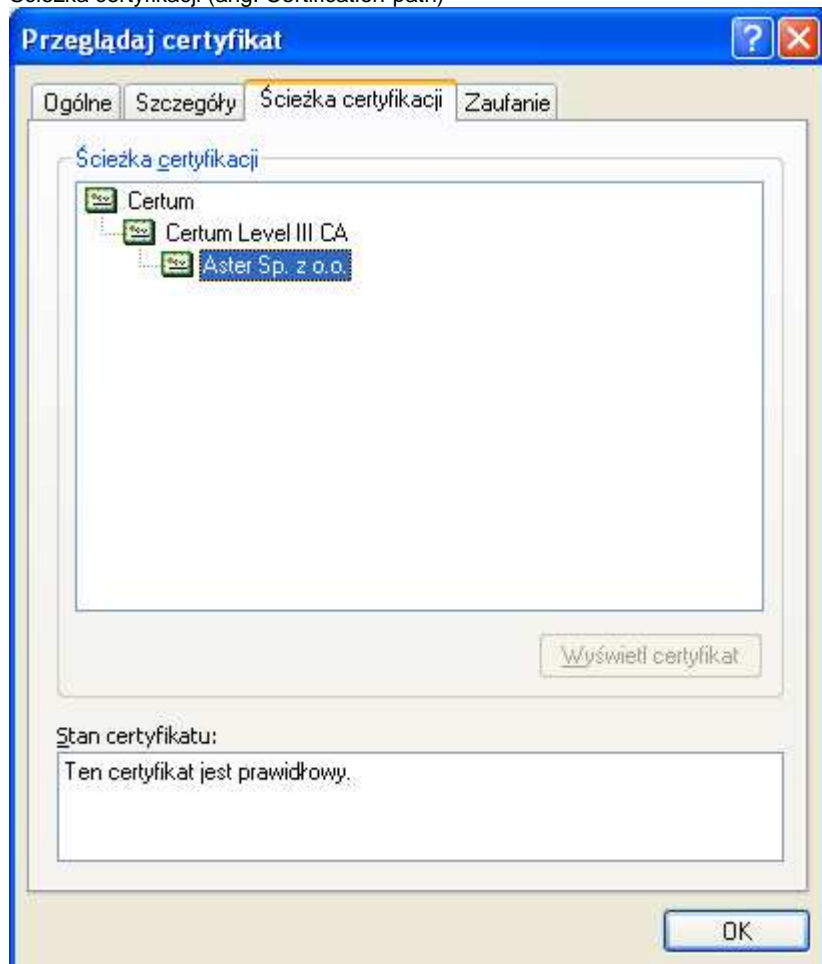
Ścieżka certyfikacji (ang. Certification path)

Przeglądaj certyfikat

Ogólne | Szczegóły | Ścieżka certyfikacji | Zaufanie

Ścieżka certyfikacji

Certum
Certum Level III CA
Aster Sp. z o.o.

Wyświetl certyfikat

Stan certyfikatu:

Ten certyfikat jest prawidłowy.

OK